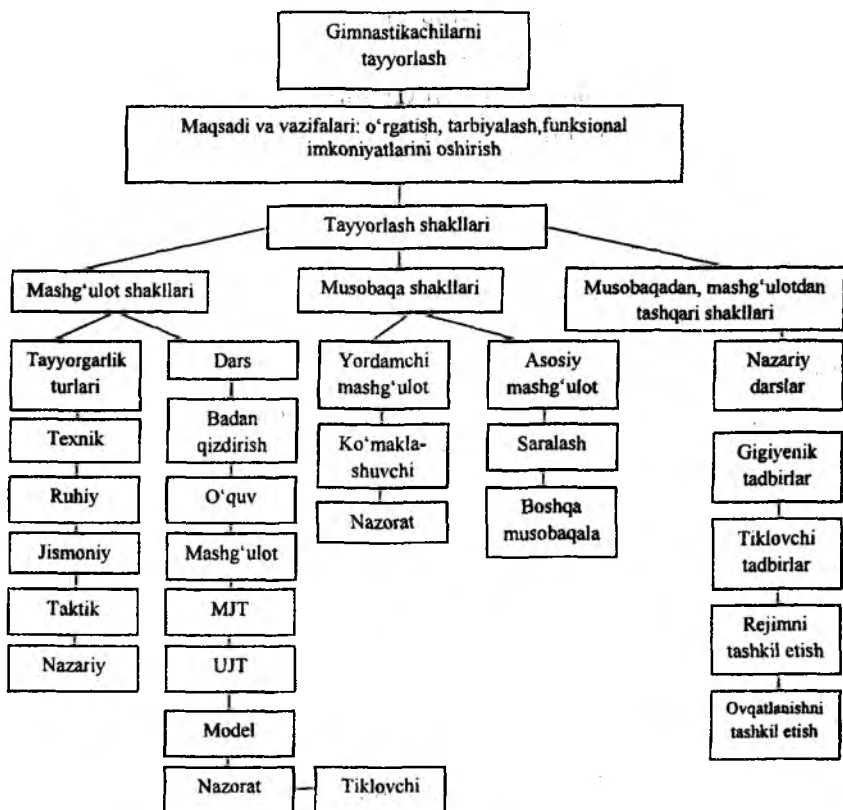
Gimnastikachilarni tayyorlash

Maqsadi va vazifalari: o'rgatish, tarbiyalash,funksional imkoniyatlarini oshirish

Tayyorlash shakllari

Mashg'ulot shakllari

Musobaqa shakllari

Musobaqadan, mashg'ulotdan tashqari shakllari

Tayyorgarlik turlari

Texnik

Ruhiy

Jismoniy

Taktik

Nazariy

Dars

Badan qizdirish

O'quv

Mashg'ulot

MJT

UJT

Model

Nazorat

Tiklovchi

Yordamchi mashg'ulot

Ko'makla-shuvchi

Nazorat

Asosiy mashg'ulot

Saralash

Boshqa musobaqala

Nazariy darslar

Gigiyenik tadbirlar

Tiklovchi tadbirlar

Rejimni tashkil etish

Ovqatlanishni tashkil etish